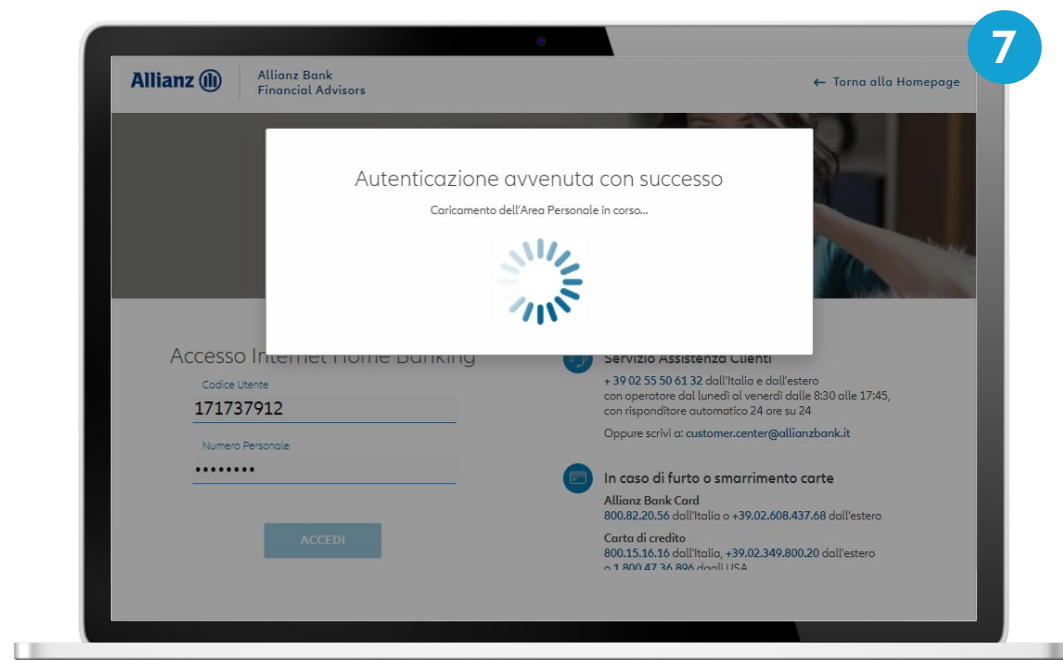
7

Allianz

Allianz Bank Financial Advisors

← Torna alla Homepage

Autenticazione avvenuta con successo

Caricamento dell'Area Personale in corso...

Accesso Internet Home Banking

Codice Utente

171737912

Numero Personale

••••••••

ACCEDI

Servizio Assistenza Clienti

+ 39 02 55 50 61 32 dall'Italia e dall'estero con operatore dal lunedì al venerdì dalle 8:30 alle 17:45, con risponditore automatico 24 ore su 24

Oppure scrivi a: customer.center@allianzbank.it

In caso di furto o smarrimento carte

Allianz Bank Card

800.82.20.56 dall'Italia o +39.02.608.437.68 dall'estero

Carta di credito

800.15.16.16 dall'Italia, +39.02.349.800.20 dall'estero o 1.800.47.36.896 dagli USA